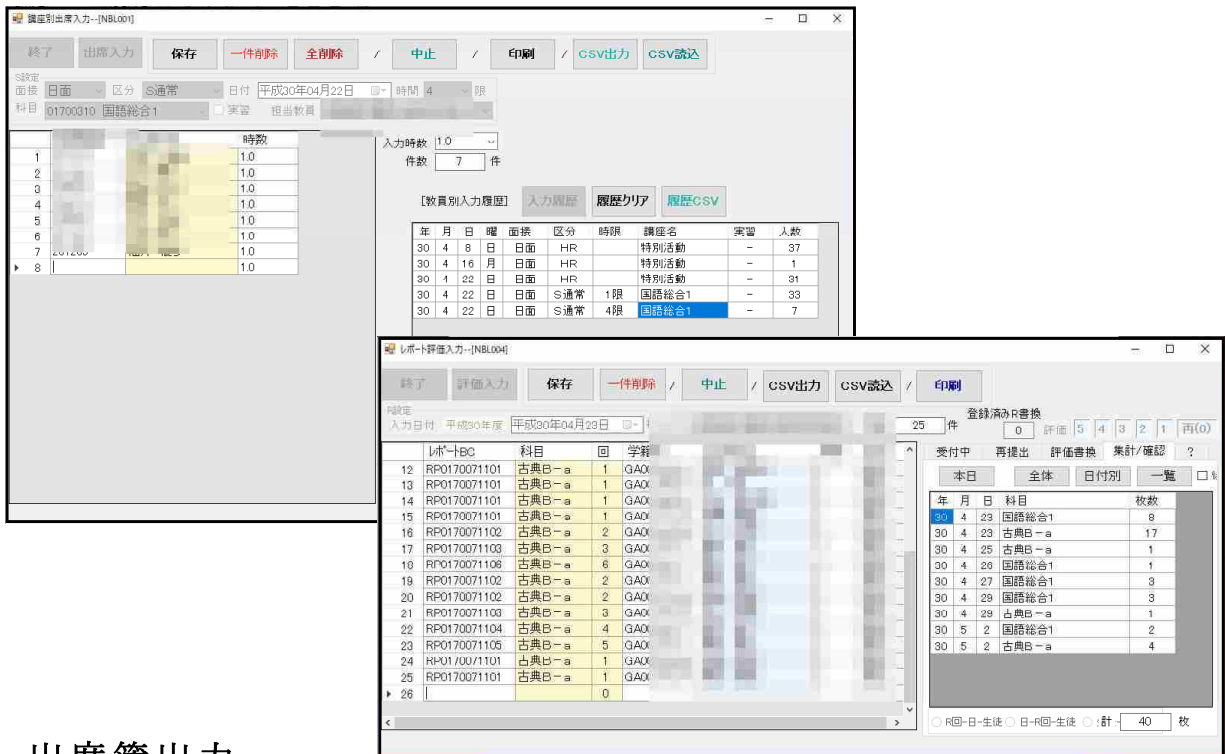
講座別出席入力--[NBL001]

終了 出席入力 保存 一件削除 全削除 / 中止 / 印刷 / CSV出力 CSV読込

S設定
面接 日面 区分 S通常 日付 平成30年04月22日 時間 4 限
科目 01700310 国語総合1 実習 担当教員

| | | | 時数 |
|---|---|---|---|
| 1 | | | 1.0 |
| 2 | | | 1.0 |
| 3 | | | 1.0 |
| 4 | | | 1.0 |
| 5 | | | 1.0 |
| 6 | | | 1.0 |
| 7 | | | 1.0 |
| 8 | | | 1.0 |

入力時数 1.0
件数 7 件

[教員別入力履歴] 入力履歴 履歴クリア 履歴CSV

| 年 | 月 | 日 | 曜 | 面接 | 区分 | 時限 | 講座名 | 実習 | 人数 |
|---|---|---|---|---|---|---|---|---|---|
| 30 | 4 | 8 | 日 | 日面 | HR | | 特別活動 | − | 37 |
| 30 | 4 | 16 | 月 | 日面 | HR | | 特別活動 | − | 1 |
| 30 | 1 | 22 | 日 | 日面 | HR | | 特別活動 | − | 31 |
| 30 | 4 | 22 | 日 | 日面 | S通常 | 1限 | 国語総合1 | − | 33 |
| 30 | 4 | 22 | 日 | 日面 | S通常 | 4限 | 国語総合1 | − | 7 |

レポート評価入力--[NBL004]

終了 評価入力 保存 一件削除 / 中止 / CSV出力 CSV読込 / 印刷

R設定
入力日付 平成30年度 平成30年04月23日 25 件
登録済みR書換 0 評価 5 4 3 2 1 再(0)

| | レポートBC | 科目 | 回 | 学籍 |
|---|---|---|---|---|
| 12 | RP0170071101 | 古典B−a | 1 | GA0 |
| 13 | RP0170071101 | 古典B−a | 1 | GA0 |
| 14 | RP0170071101 | 古典B−a | 1 | GA0 |
| 15 | RP0170071101 | 古典B−a | 1 | GA0 |
| 16 | RP0170071102 | 古典B−a | 2 | GA0 |
| 17 | RP0170071103 | 古典B−a | 3 | GA0 |
| 18 | RP0170071106 | 古典B−a | 6 | GA0 |
| 19 | RP0170071102 | 古典B−a | 2 | GA0 |
| 20 | RP0170071102 | 古典B−a | 2 | GA0 |
| 21 | RP0170071103 | 古典B−a | 3 | GA0 |
| 22 | RP0170071104 | 古典B−a | 4 | GA0 |
| 23 | RP0170071105 | 古典B−a | 5 | GA0 |
| 24 | RP0170071101 | 古典B−a | 1 | GA0 |
| 25 | RP0170071101 | 古典B−a | 1 | GA0 |
| 26 | | | 0 | |

受付中 再提出 評価書換 集計/確認 ?
本日 全体 日付別 一覧

| 年 | 月 | 日 | 科目 | 枚数 |
|---|---|---|---|---|
| 30 | 4 | 23 | 国語総合1 | 8 |
| 30 | 4 | 23 | 古典B−a | 17 |
| 30 | 4 | 25 | 古典B−a | 1 |
| 30 | 4 | 26 | 国語総合1 | 1 |
| 30 | 4 | 27 | 国語総合1 | 3 |
| 30 | 4 | 29 | 国語総合1 | 3 |
| 30 | 4 | 29 | 古典B−a | 1 |
| 30 | 5 | 2 | 国語総合1 | 2 |
| 30 | 5 | 2 | 古典B−a | 4 |

R回−日−生徒 日−R回−生徒 計 40 枚

出席簿出力